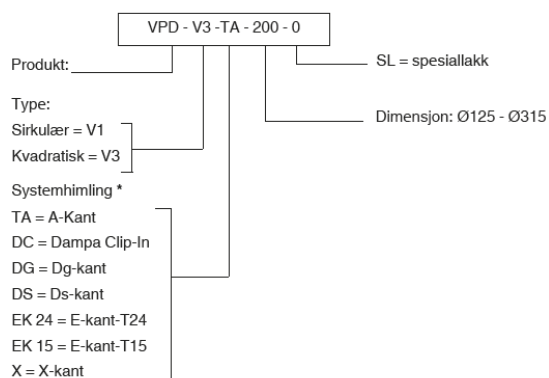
VPD - V3 -TA - 200 - 0

Produkt:

SL = spesiallakk

Type:
Sirkulær = V1
Kvadratisk = V3

Dimensjon: Ø125 - Ø315

Systemhimling *
TA = A-Kant
DC = Dampa Clip-In
DG = Dg-kant
DS = Ds-kant
EK 24 = E-kant-T24
EK 15 = E-kant-T15
X = X-kant